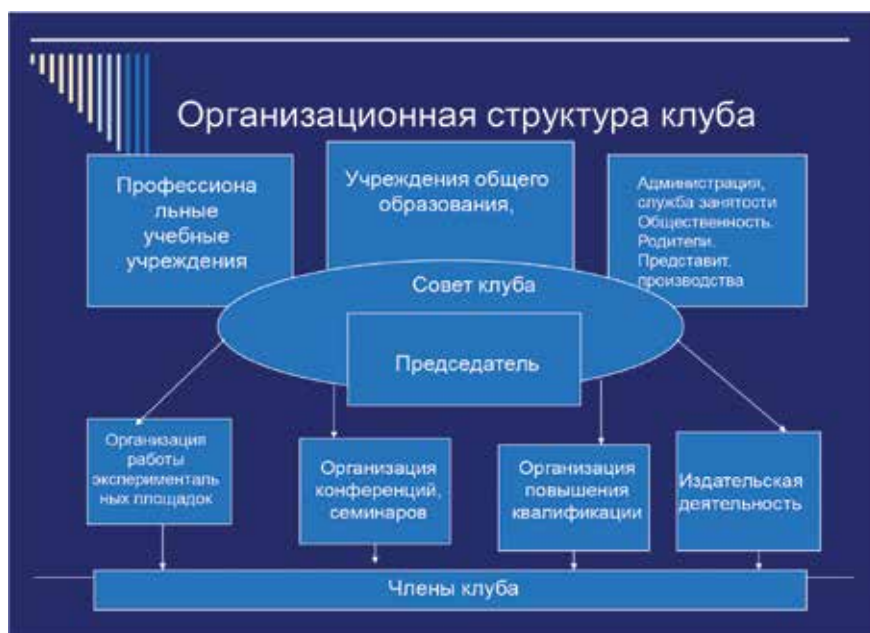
Организационная структура клуба

Профессиональные учебные учреждения

Учреждения общего образования,

Администрация, служба занятости Общественность. Родители. Представит. производства

Совет клуба

Председатель

Организация работы экспериментальных площадок

Организация конференций, семинаров

Организация повышения квалификации

Издательская деятельность

Члены клуба